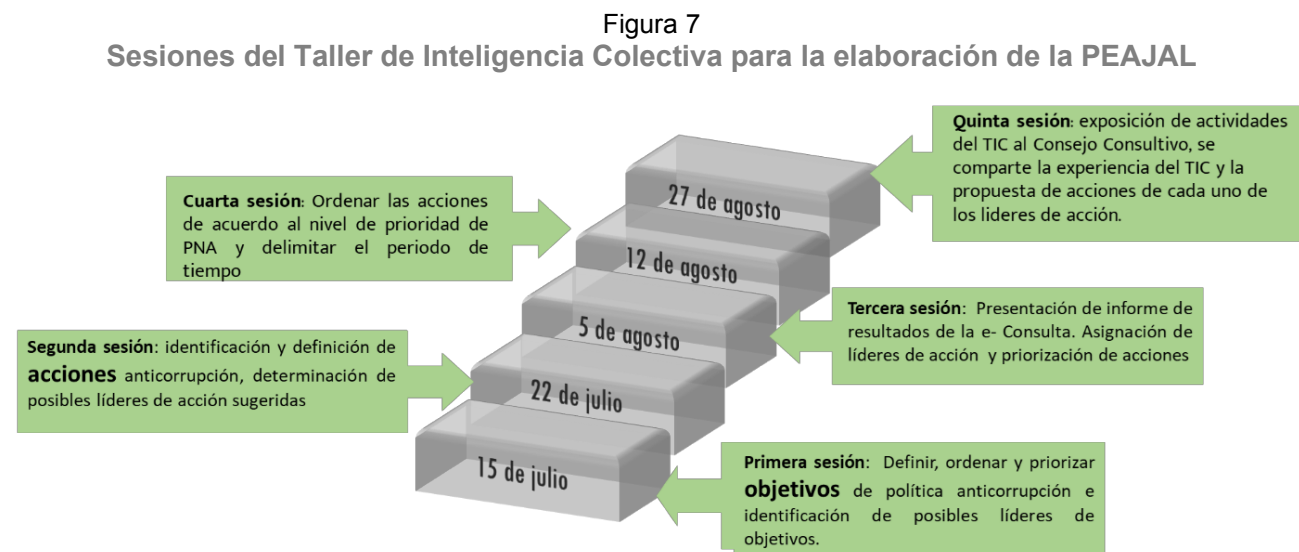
Figura 7
Sesiones del Taller de Inteligencia Colectiva para la elaboración de la PEAJAL

Quinta sesión: exposición de actividades del TIC al Consejo Consultivo, se comparte la experiencia del TIC y la propuesta de acciones de cada uno de los lideres de acción.

Cuarta sesión: Ordenar las acciones de acuerdo al nivel de prioridad de PNA y delimitar el periodo de tiempo

27 de agosto

12 de agosto

5 de agosto

22 de julio

15 de julio

Tercera sesión: Presentación de informe de resultados de la e- Consulta. Asignación de líderes de acción y priorización de acciones

Segunda sesión: identificación y definición de acciones anticorrupción, determinación de posibles líderes de acción sugeridas

Primera sesión: Definir, ordenar y priorizar objetivos de política anticorrupción e identificación de posibles líderes de objetivos.